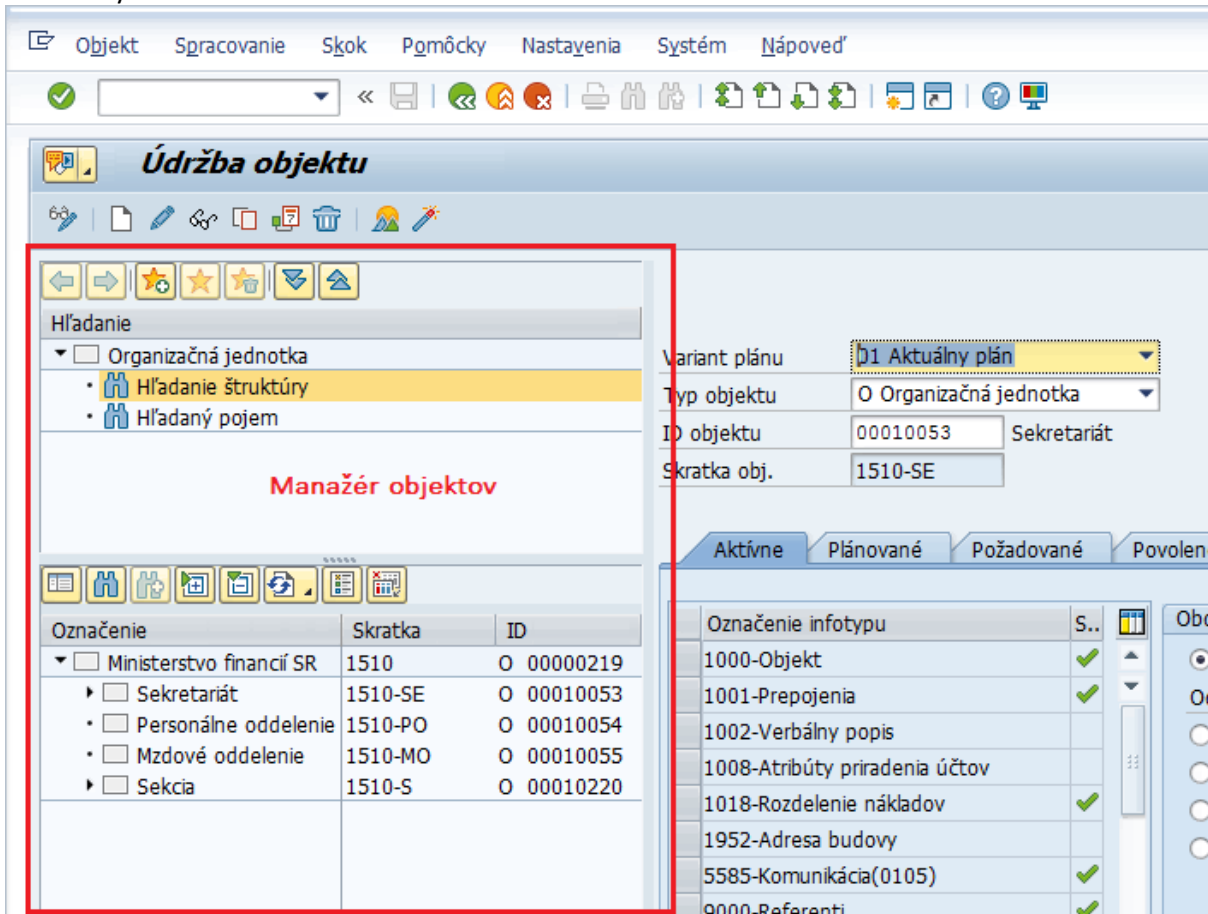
Objekt Spracovanie Skok Pomôcky Nastavenia Systém Nápoveď

Údržba objektu

Hľadanie
Organizačná jednotka
Hľadanie štruktúry
Hľadaný pojem

Manažér objektov

| Označenie | Skratka | ID |
|---|---|---|
| Ministerstvo financií SR | 1510 | O 00000219 |
| Sekretariát | 1510-SE | O 00010053 |
| Personálne oddelenie | 1510-PO | O 00010054 |
| Mzdové oddelenie | 1510-MO | O 00010055 |
| Sekcia | 1510-S | O 00010220 |

Variant plánu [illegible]1 Aktuálny plán
Typ objektu O Organizačná jednotka
ID objektu 00010053 Sekretariát
Skratka obj. 1510-SE

Aktívne Plánované Požadované Povolen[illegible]

| Označenie infotypu | S.. |
|---|---|
| 1000-Objekt | ✔ |
| 1001-Prepojenia | ✔ |
| 1002-Verbálny popis | |
| 1008-Atribúty priradenia účtov | |
| 1018-Rozdelenie nákladov | ✔ |
| 1952-Adresa budovy | |
| 5585-Komunikácia(0105) | ✔ |
| 9000-Referenti | ✔ |

Obd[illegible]
O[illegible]